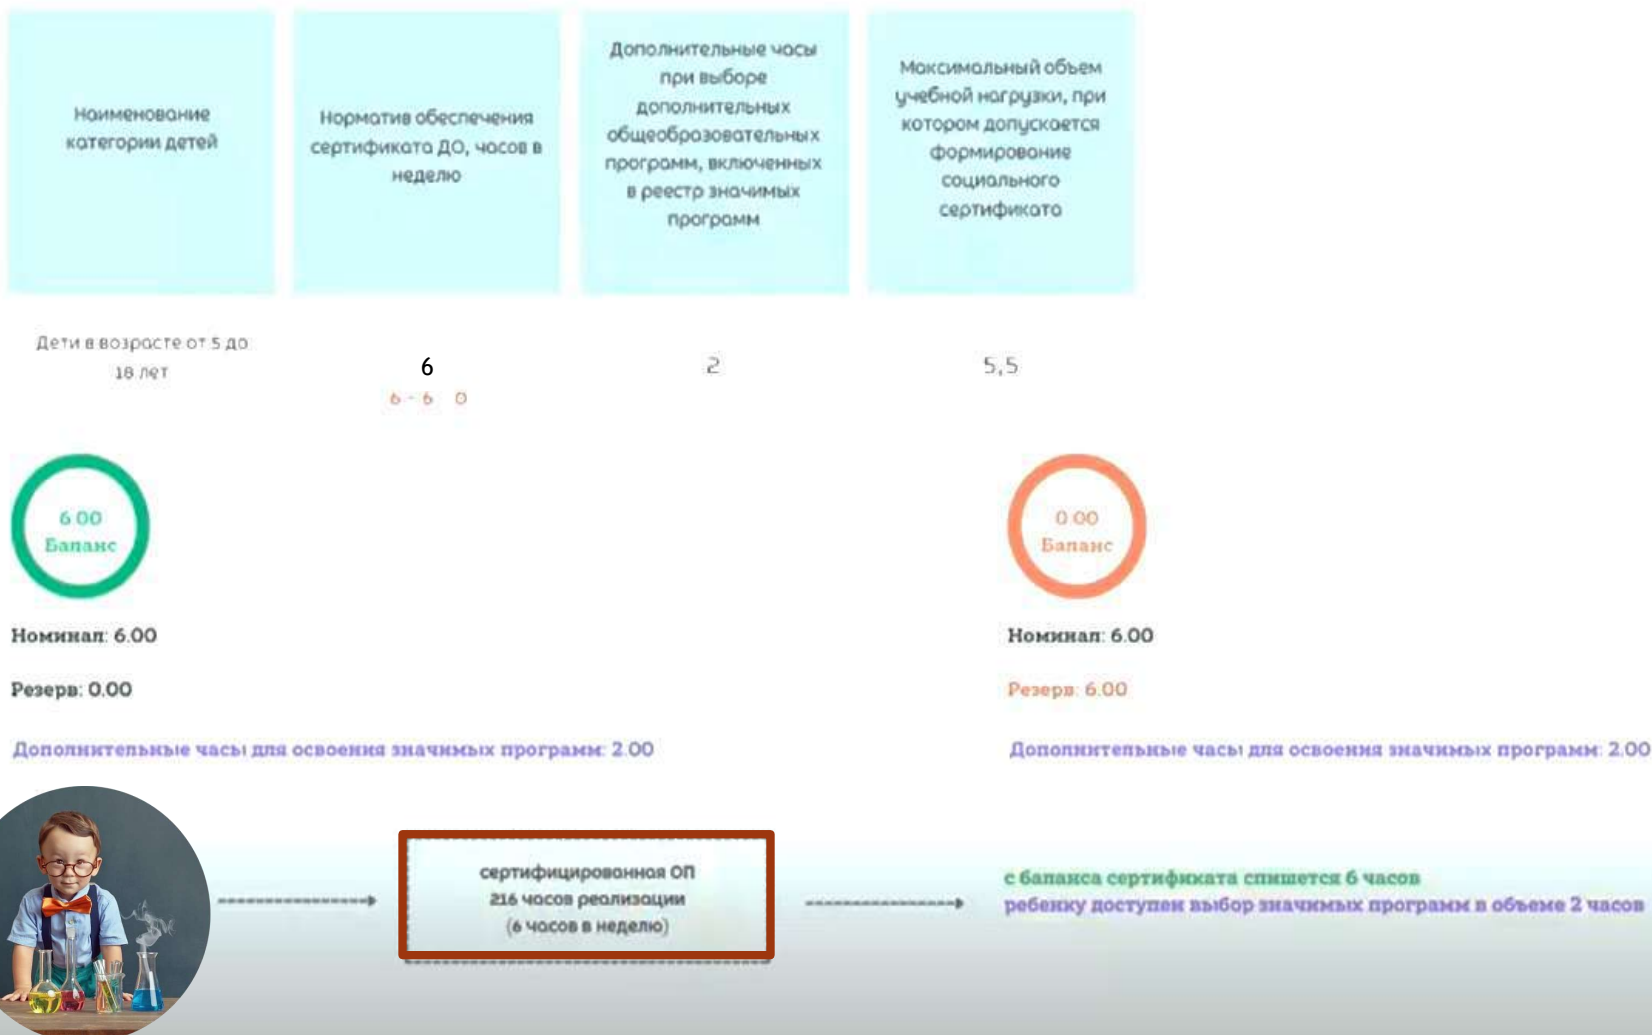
| Наименование категории детей | Норматив обеспечения сертификата ДО, часов в неделю | Дополнительные часы при выборе дополнительных общеобразовательных программ, включенных в реестр значимых программ | Максимальный объем учебной нагрузки, при котором допускается формирование социального сертификата |
|---|---|---|---|
| Дети в возрасте от 5 до 18 лет | 6<br>6 - 6 0 | 2 | 5,5 |

6.00
Баланс

Номинал: 6.00

Резерв: 0.00

Дополнительные часы для освоения значимых программ: 2.00

0.00
Баланс

Номинал: 6.00

Резерв: 6.00

Дополнительные часы для освоения значимых программ: 2.00

сертифицированная ОП
216 часов реализации
(6 часов в неделю)

с баланса сертификата спишется 6 часов
ребенку доступен выбор значимых программ в объеме 2 часов